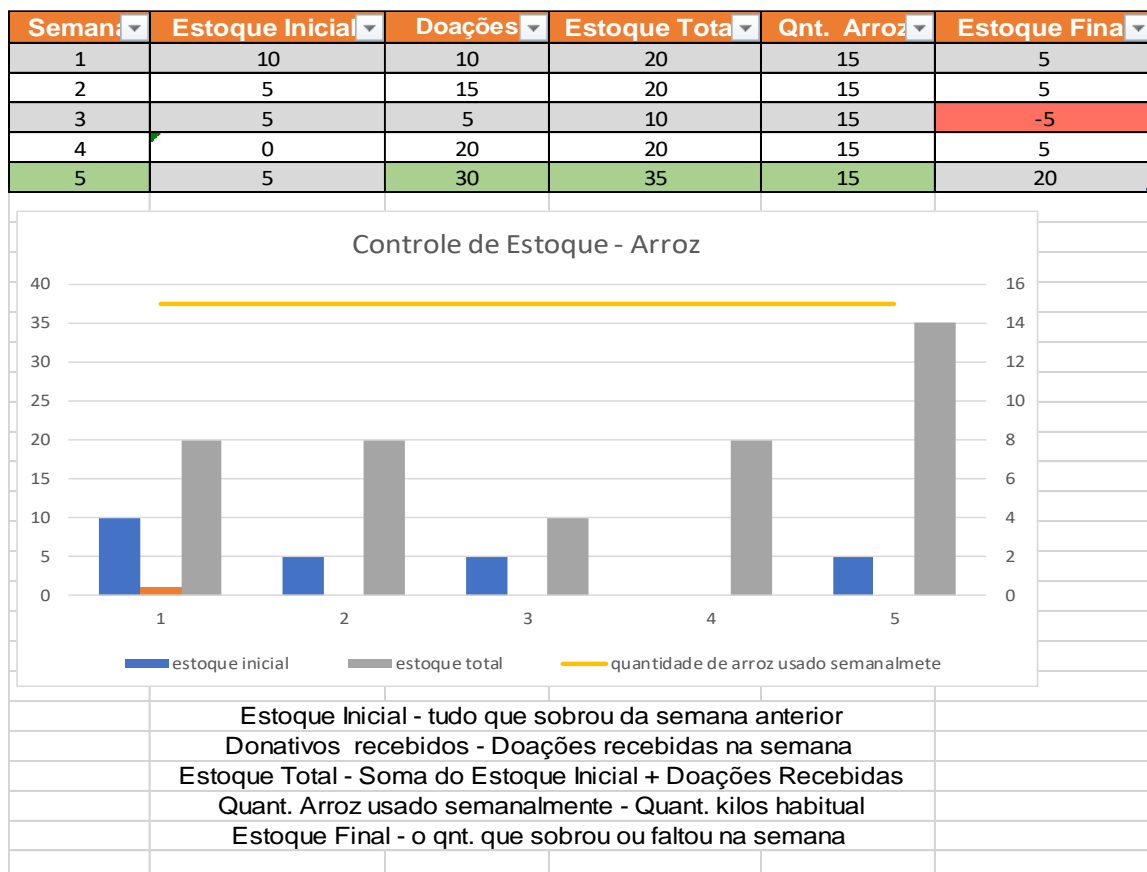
| Semana | Estoque Inicial | Doações | Estoque Tota | Qnt. Arroz | Estoque Fina |
|---|---|---|---|---|---|
| 1 | 10 | 10 | 20 | 15 | 5 |
| 2 | 5 | 15 | 20 | 15 | 5 |
| 3 | 5 | 5 | 10 | 15 | -5 |
| 4 | 0 | 20 | 20 | 15 | 5 |
| 5 | 5 | 30 | 35 | 15 | 20 |

Controle de Estoque - Arroz

40
35
30
25
20
15
10
5
0

16
14
12
10
8
6
4
2
0

1 2 3 4 5

estoque inicial
estoque total
quantidade de arroz usado semanalmete

Estoque Inicial - tudo que sobrou da semana anterior
Donativos recebidos - Doações recebidas na semana
Estoque Total - Soma do Estoque Inicial + Doações Recebidas
Quant. Arroz usado semanalmente - Quant. kilos habitual
Estoque Final - o qnt. que sobrou ou faltou na semana